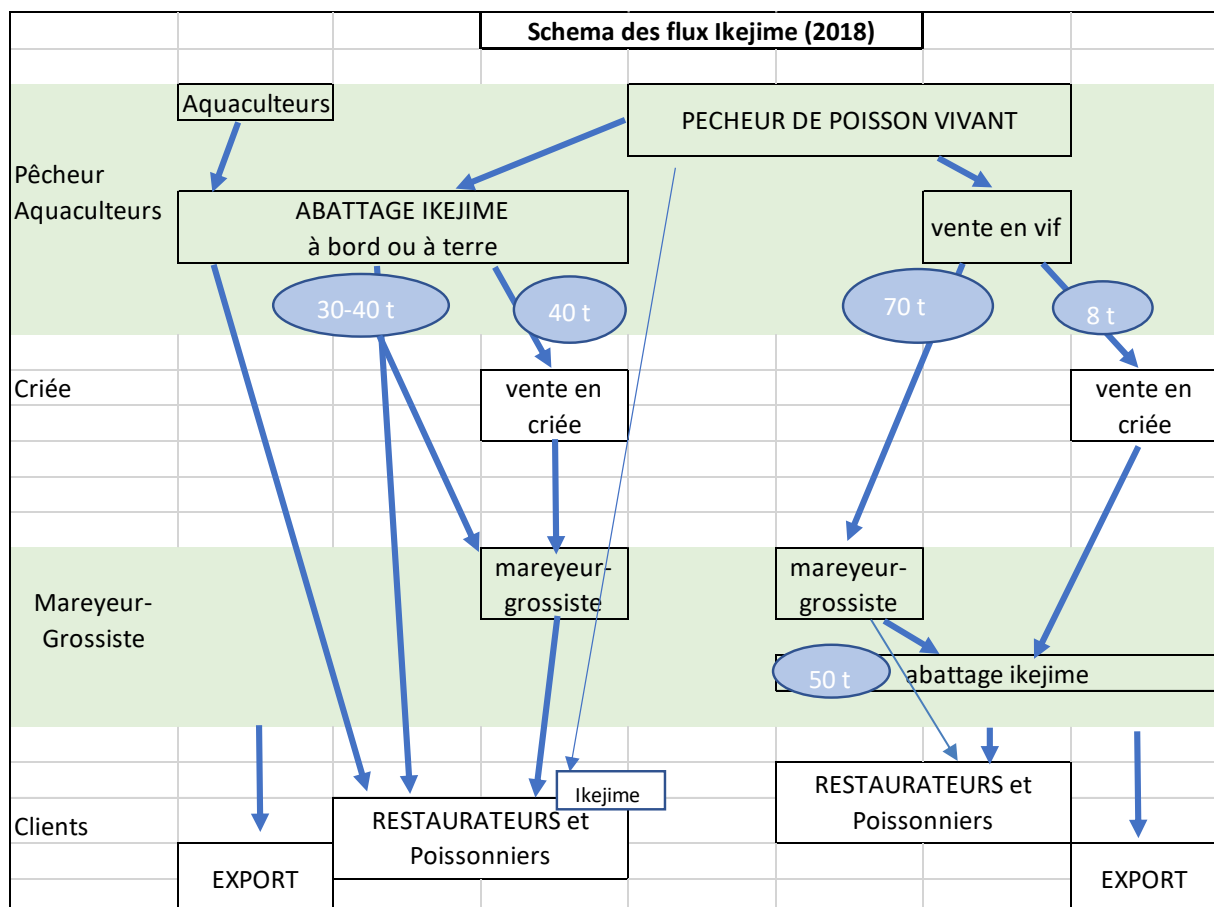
Schema des flux Ikejime (2018)

Aquaculteurs

PECHEUR DE POISSON VIVANT

Pêcheur Aquaculteurs

ABATTAGE IKEJIME à bord ou à terre

vente en vif

30-40 t

40 t

70 t

8 t

Criée

vente en criée

vente en criée

Mareyeur-Grossiste

mareyeur-grossiste

mareyeur-grossiste

50 t

abattage ikejime

Ikejime

Clients

RESTAURATEURS et Poissonniers

RESTAURATEURS et Poissonniers

EXPORT

EXPORT